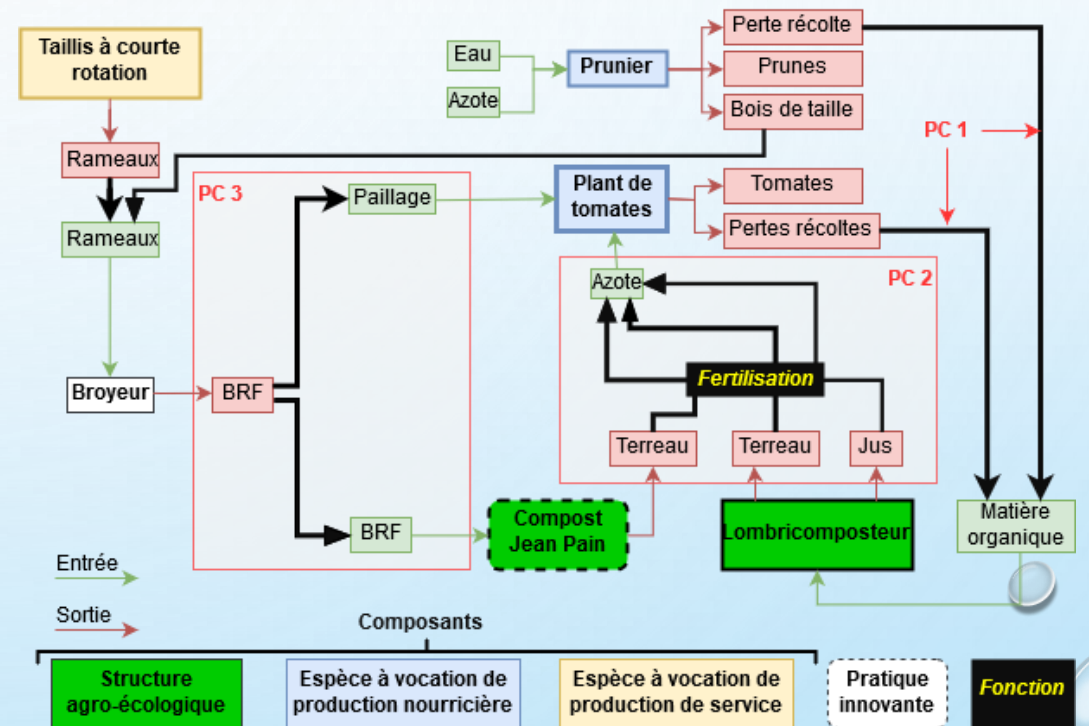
Taillis à courte rotation

Rameaux

Rameaux

Broyeur

PC 3

BRF

Paillage

BRF

Compost Jean Pain

Eau

Azote

Prunier

Perte récolte

Prunes

Bois de taille

PC 1

Plant de tomates

Tomates

Pertes récoltes

PC 2

Azote

Fertilisation

Terreau

Terreau

Jus

Lombricomposteur

Matière organique

Entrée

Sortie

Composants

Structure agro-écologique

Espèce à vocation de production nourricière

Espèce à vocation de production de service

Pratique innovante

Fonction